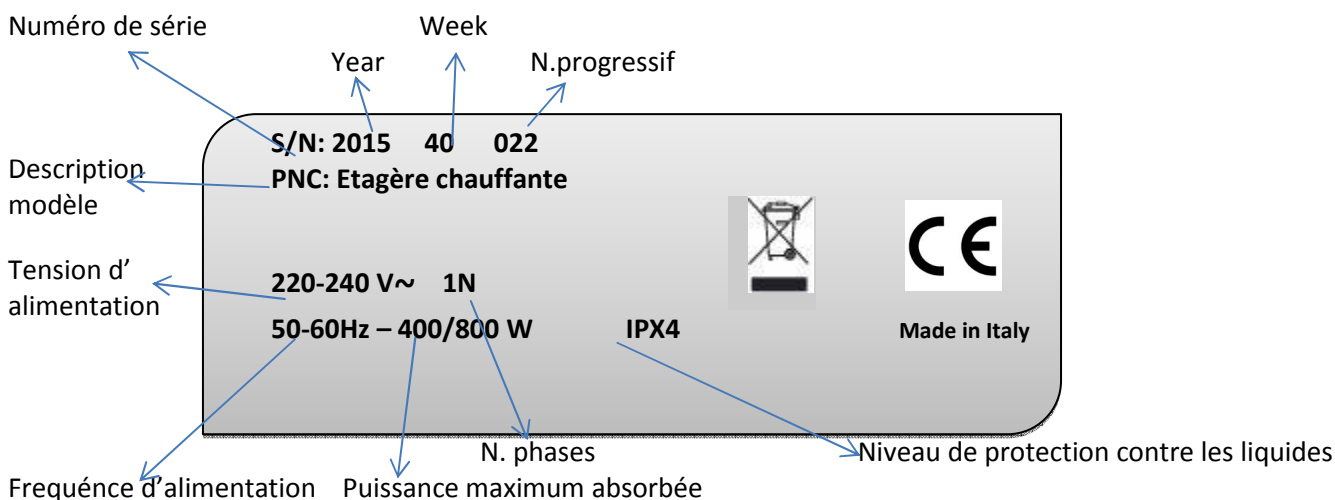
Numéro de série

Week

Year

N.progressif

S/N: 2015 40 022

Description modèle

PNC: Etagère chauffante

CE

Tension d' alimentation

220-240 V~ 1N

50-60Hz – 400/800 W IPX4

Made in Italy

N. phases

Niveau de protection contre les liquides

Frequénce d'alimentation

Puissance maximum absorbée